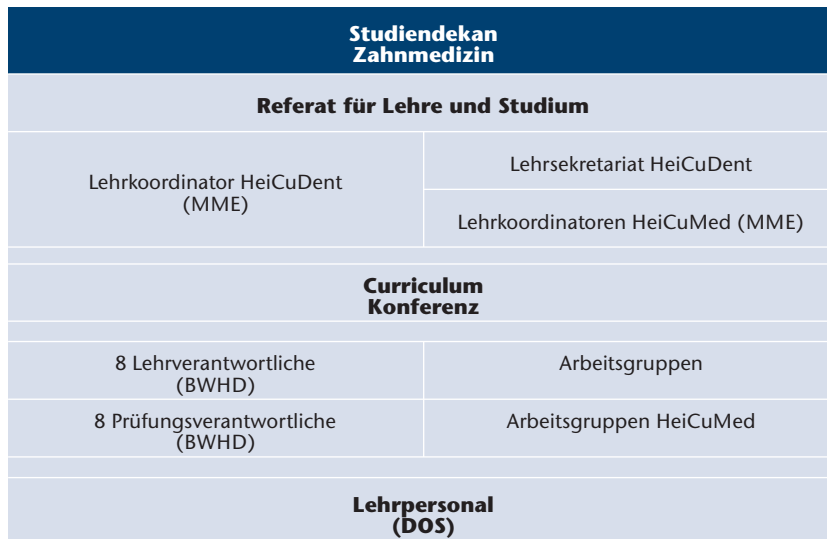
Studiendekan
Zahnmedizin

Referat für Lehre und Studium

Lehrkoordinator HeiCuDent (MME)

Lehrsekretariat HeiCuDent

Lehrkoordinatoren HeiCuMed (MME)

Curriculum
Konferenz

8 Lehrverantwortliche (BWHD)

Arbeitsgruppen

8 Prüfungsverantwortliche (BWHD)

Arbeitsgruppen HeiCuMed

Lehrpersonal
(DOS)